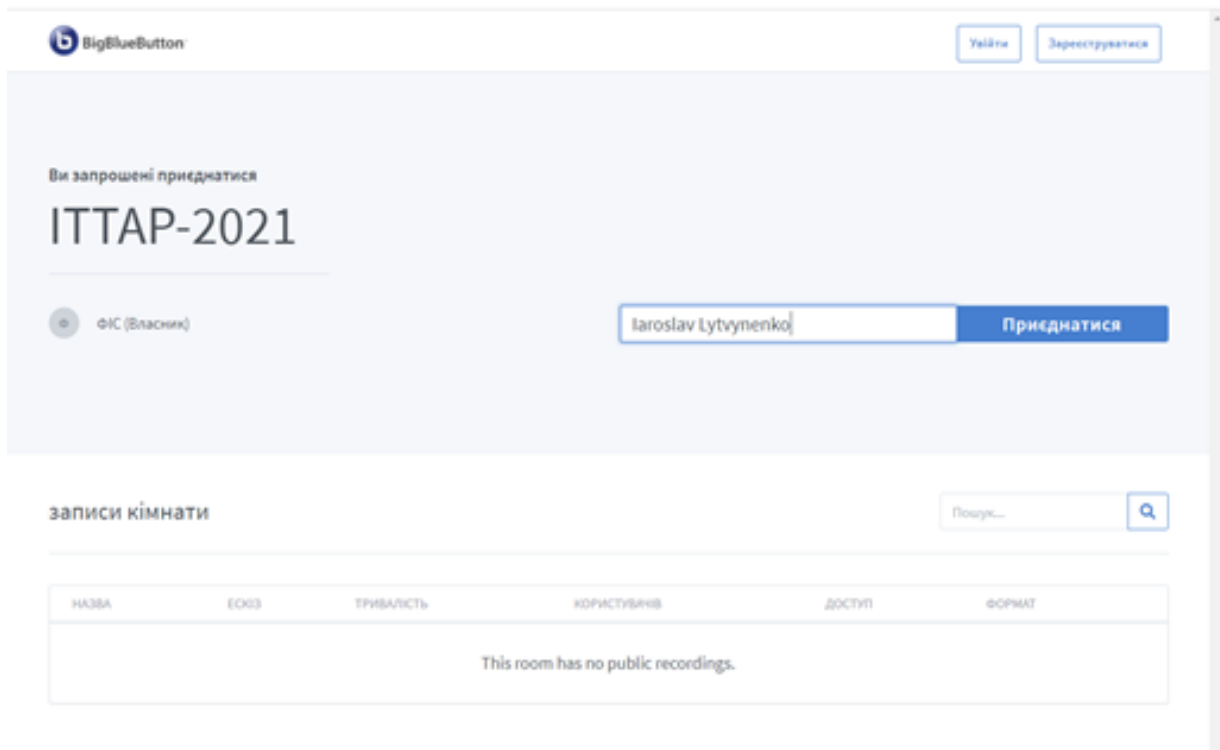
BigBlueButton

Увійти

Зареєструватися

Ви запрошені приєднатися

ITTAP-2021

ФІС (Власник)

Iaroslav Lytvynenko

Приєднатися

записи кімнати

Пошук...

| НАЗВА | ЕСКІЗ | ТРИВАЛІСТЬ | КОРИСТУВАЧІВ | ДОСТУП | ФОРМАТ |
|---|---|---|---|---|---|
| This room has no public recordings. | | | | | |